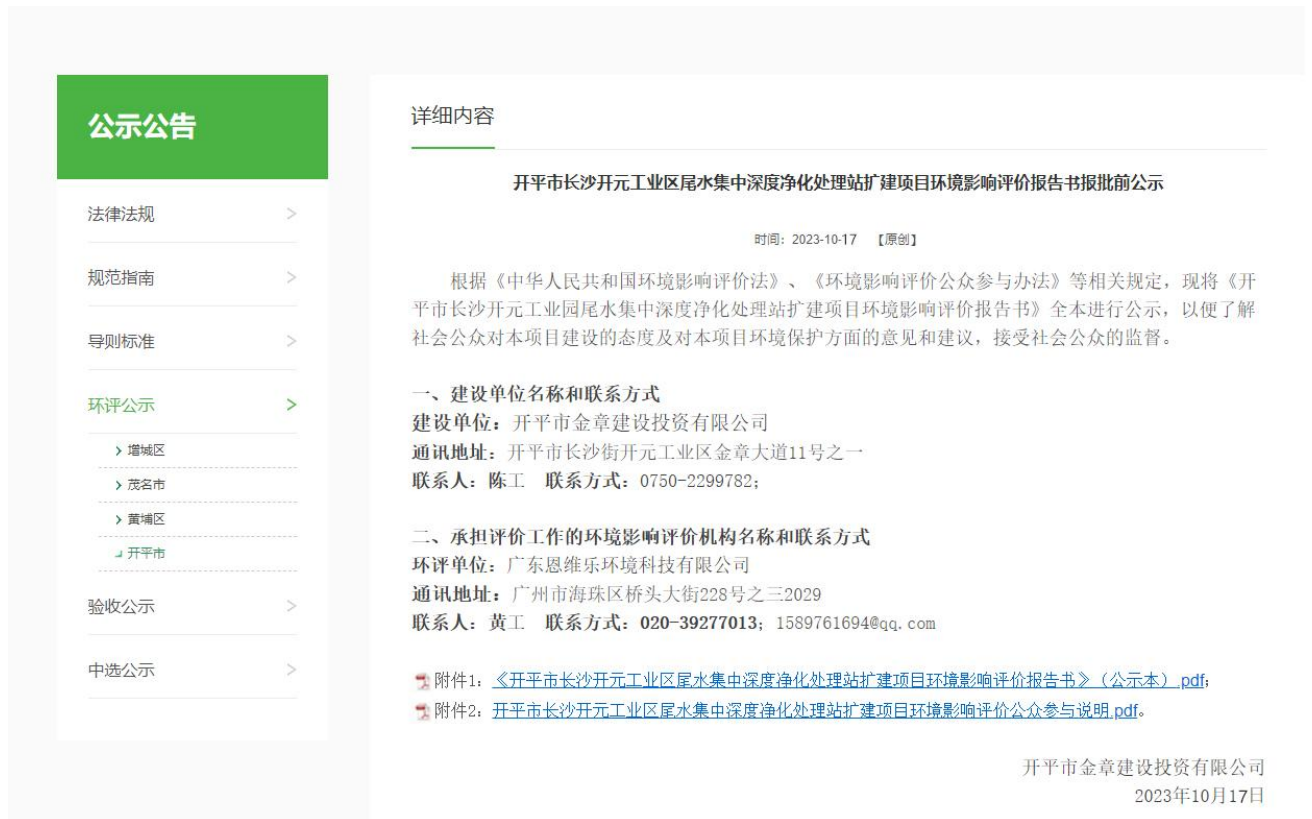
公示公告

法律法规 >

规范指南 >

导则标准 >

环评公示 >

› 增城区

› 茂名市

› 黄埔区

› 开平市

验收公示 >

中选公示 >

详细内容

开平市长沙开元工业区尾水集中深度净化处理站扩建项目环境影响评价报告书报批前公示

时间：2023-10-17 【原创】

根据《中华人民共和国环境影响评价法》、《环境影响评价公众参与办法》等相关规定，现将《开平市长沙开元工业园尾水集中深度净化处理站扩建项目环境影响评价报告书》全本进行公示，以便了解社会公众对本项目建设的态度及对本项目环境保护方面的意见和建议，接受社会公众的监督。

一、建设单位名称和联系方式
建设单位：开平市金章建设投资有限公司
通讯地址：开平市长沙街开元工业区金章大道11号之一
联系人：陈工 联系方式：0750-2299782；

二、承担评价工作的环境影响评价机构名称和联系方式
环评单位：广东恩维乐环境科技有限公司
通讯地址：广州市海珠区桥头大街228号之三2029
联系人：黄工 联系方式：020-39277013；1589761694@qq.com

附件1：《开平市长沙开元工业区尾水集中深度净化处理站扩建项目环境影响评价报告书》（公示本）.pdf；
附件2：开平市长沙开元工业区尾水集中深度净化处理站扩建项目环境影响评价公众参与说明.pdf。

开平市金章建设投资有限公司
2023年10月17日